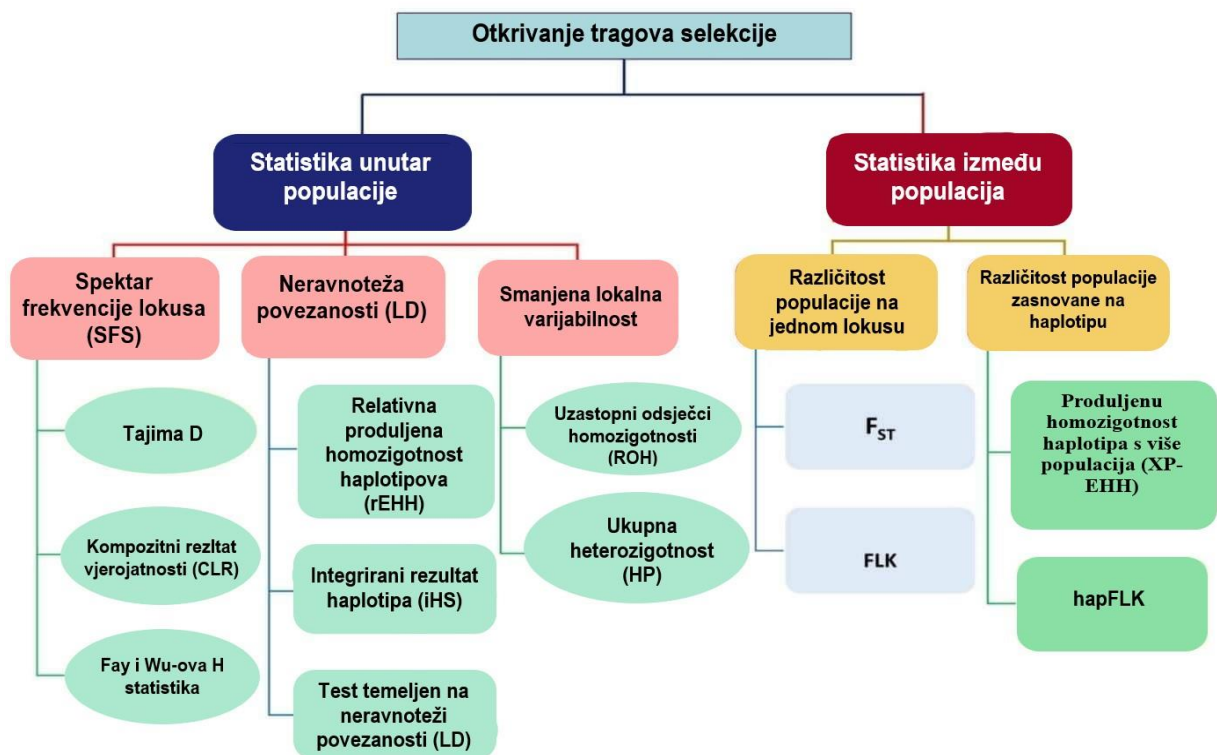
Otkrivanje tragova selekcije

Statistika unutar populacije

Statistika između populacija

Spektar frekvencije lokusa (SFS)

Neravnoteža povezanosti (LD)

Smanjena lokalna varijabilnost

Različitost populacije na jednom lokusu

Različitost populacije zasnovane na haplotipu

Tajima D

Kompozitni rezltat vjerojatnosti (CLR)

Fay i Wu-ova H statistika

Relativna produljena homozigotnost haplotipova (rEHH)

Integrirani rezultat haplotipa (iHS)

Test temeljen na neravnoteži povezanosti (LD)

Uzastopni odsječci homozigotnosti (ROH)

Ukupna heterozigotnost (HP)

$F_{ST}$

FLK

Produljenu homozigotnost haplotipa s više populacija (XP-EHH)

hapFLK